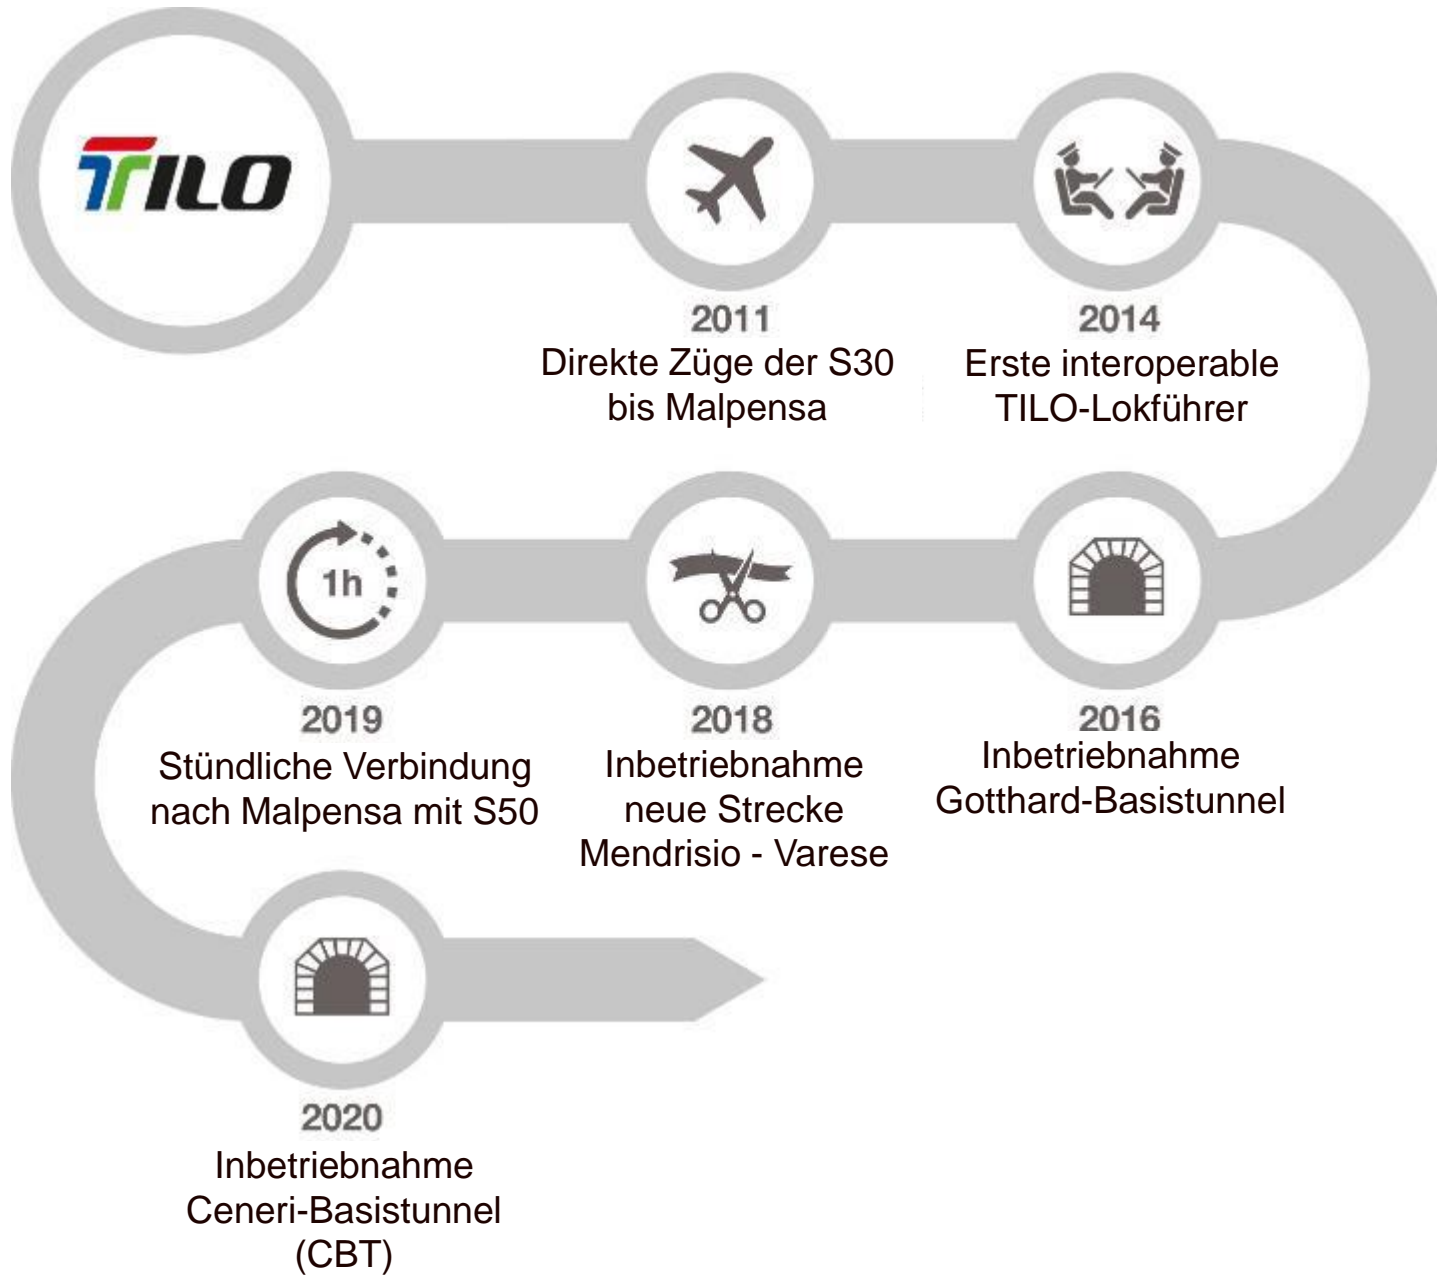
TILO

2011
Direkte Züge der S30 bis Malpensa

2014
Erste interoperable TILO-Lokführer

2016
Inbetriebnahme Gotthard-Basistunnel

1h

2018
Inbetriebnahme neue Strecke Mendrisio - Varese

2019
Stündliche Verbindung nach Malpensa mit S50

2020
Inbetriebnahme Ceneri-Basistunnel (CBT)